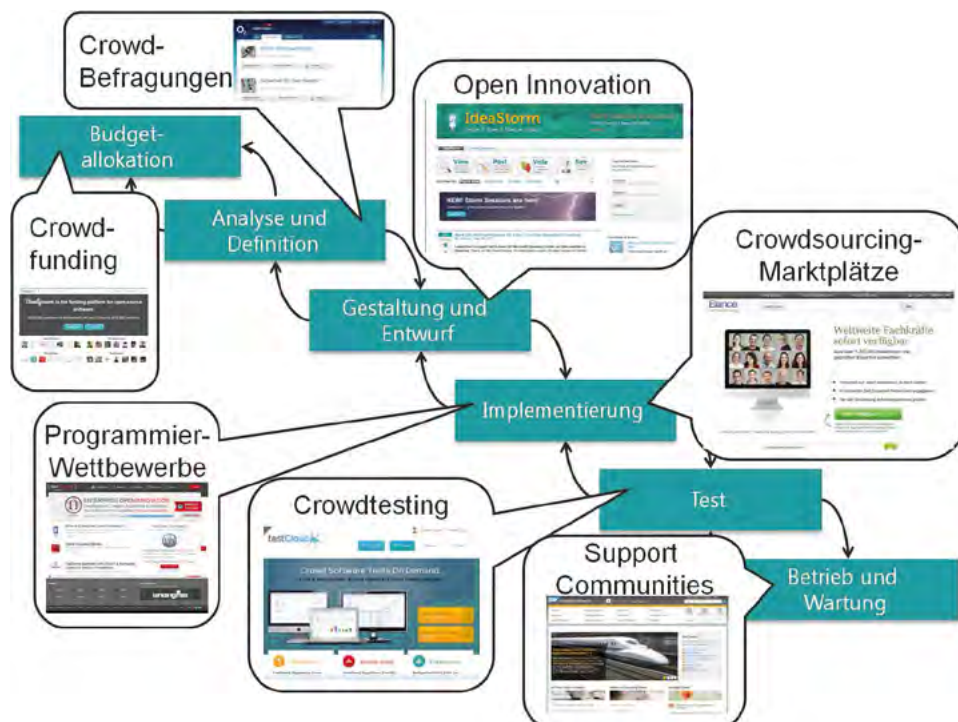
Crowd-Befragungen

Open Innovation

IdeaStorm

Budget-allokation

Analyse und Definition

Crowd-funding

Gestaltung und Entwurf

Crowdsourcing-Marktplätze

Elance

Weltweite Fachkräfte sofort verfügbar

Implementierung

Programmier-Wettbewerbe

Crowdtesting

testCloud

Test

Support Communities

Betrieb und Wartung